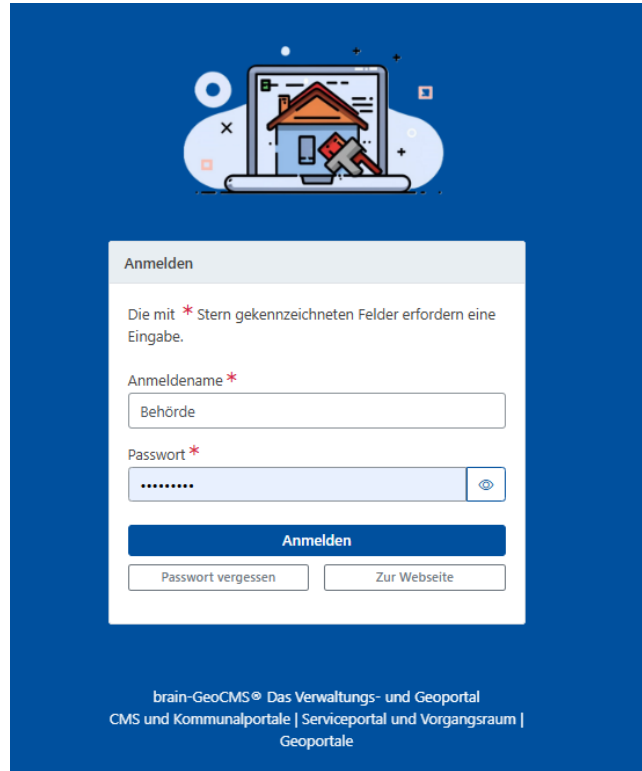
Anmelden

Die mit * Stern gekennzeichneten Felder erfordern eine Eingabe.

Anmeldename *

Behörde

Passwort *

•••••••••

Anmelden

Passwort vergessen

Zur Webseite

brain-GeoCMS® Das Verwaltungs- und Geoportal
CMS und Kommunalportale | Serviceportal und Vorgangsraum | Geoportale